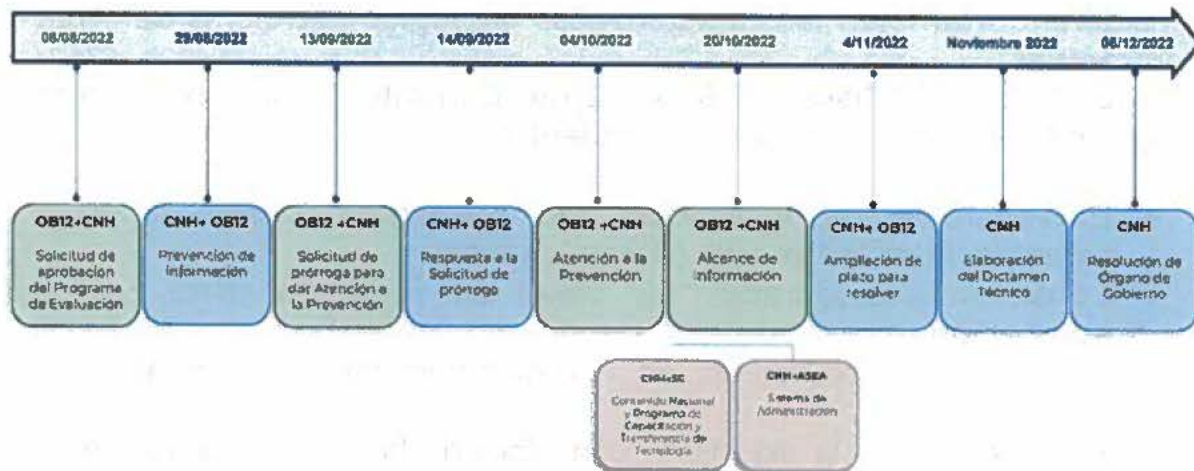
08/08/2022

OB12+CNH

Solicitud de aprobación del Programa de Evaluación

29/08/2022

CNH+ OB12

Prevención de información

13/09/2022

OB12 +CNH

Solicitud de prórroga para dar Atención a la Prevención

14/09/2022

CNH+ OB12

Respuesta a la Solicitud de prórroga

04/10/2022

OB12 +CNH

Atención a la Prevención

20/10/2022

OB12 +CNH

Alcance de información

4/11/2022

CNH+ OB12

Ampliación de plazo para resolver

Noviembre 2022

CNH

Elaboración del Dictamen Técnico

08/12/2022

CNH

Resolución de Órgano de Gobierno

CNH+SE

Contenido Nacional y Programa de Capacitación y Transferencia de Tecnología

CNH+ASEA

Sistema de Administración